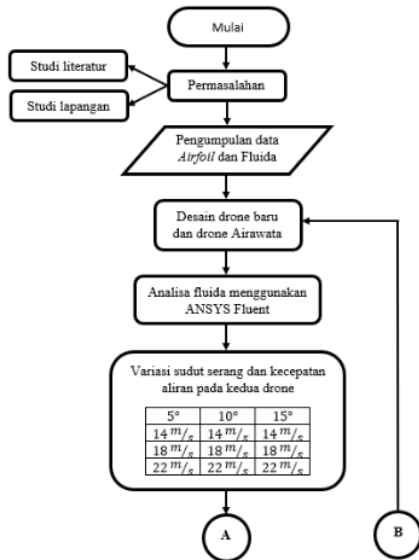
Mulai

Studi literatur

Permasalahan

Studi lapangan

Pengumpulan data *Airfoil* dan Fluida

Desain drone baru dan drone Airawata

Analisa fluida menggunakan ANSYS Fluent

Variasi sudut serang dan kecepatan aliran pada kedua drone

| 5° | 10° | 15° |
|---|---|---|
| $14\,^{m}/_{s}$ | $14\,^{m}/_{s}$ | $14\,^{m}/_{s}$ |
| $18\,^{m}/_{s}$ | $18\,^{m}/_{s}$ | $18\,^{m}/_{s}$ |
| $22\,^{m}/_{s}$ | $22\,^{m}/_{s}$ | $22\,^{m}/_{s}$ |

A

B